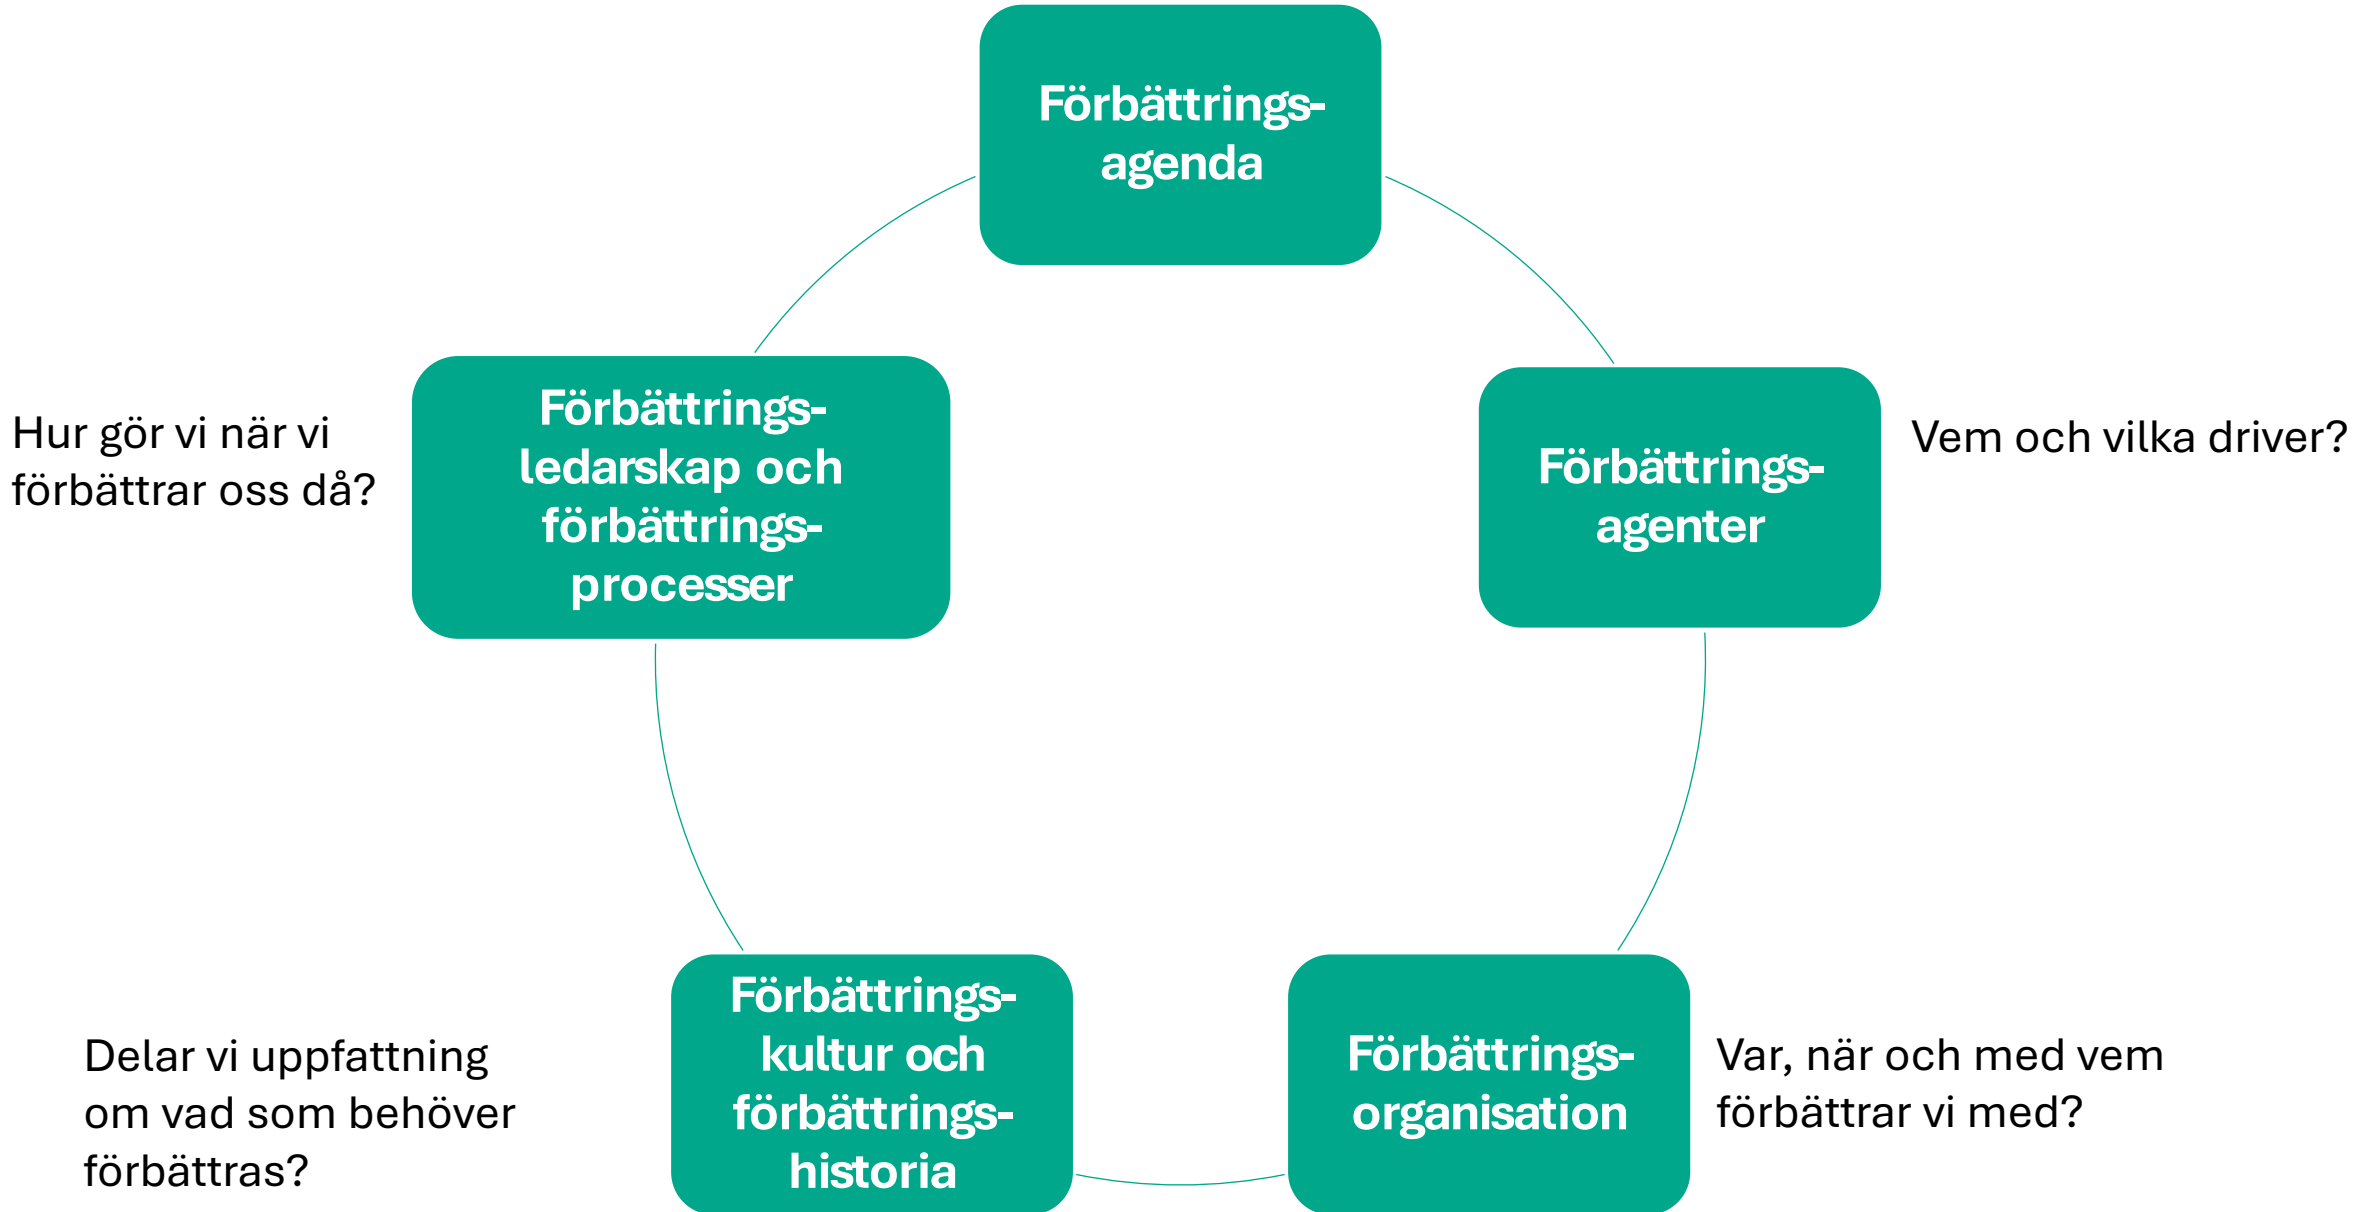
Förbättrings-agenda

Förbättrings-agenter

Vem och vilka driver?

Förbättrings-organisation

Var, när och med vem förbättrar vi med?

Förbättrings-kultur och förbättrings-historia

Delar vi uppfattning om vad som behöver förbättras?

Förbättrings-ledarskap och förbättrings-processer

Hur gör vi när vi förbättrar oss då?